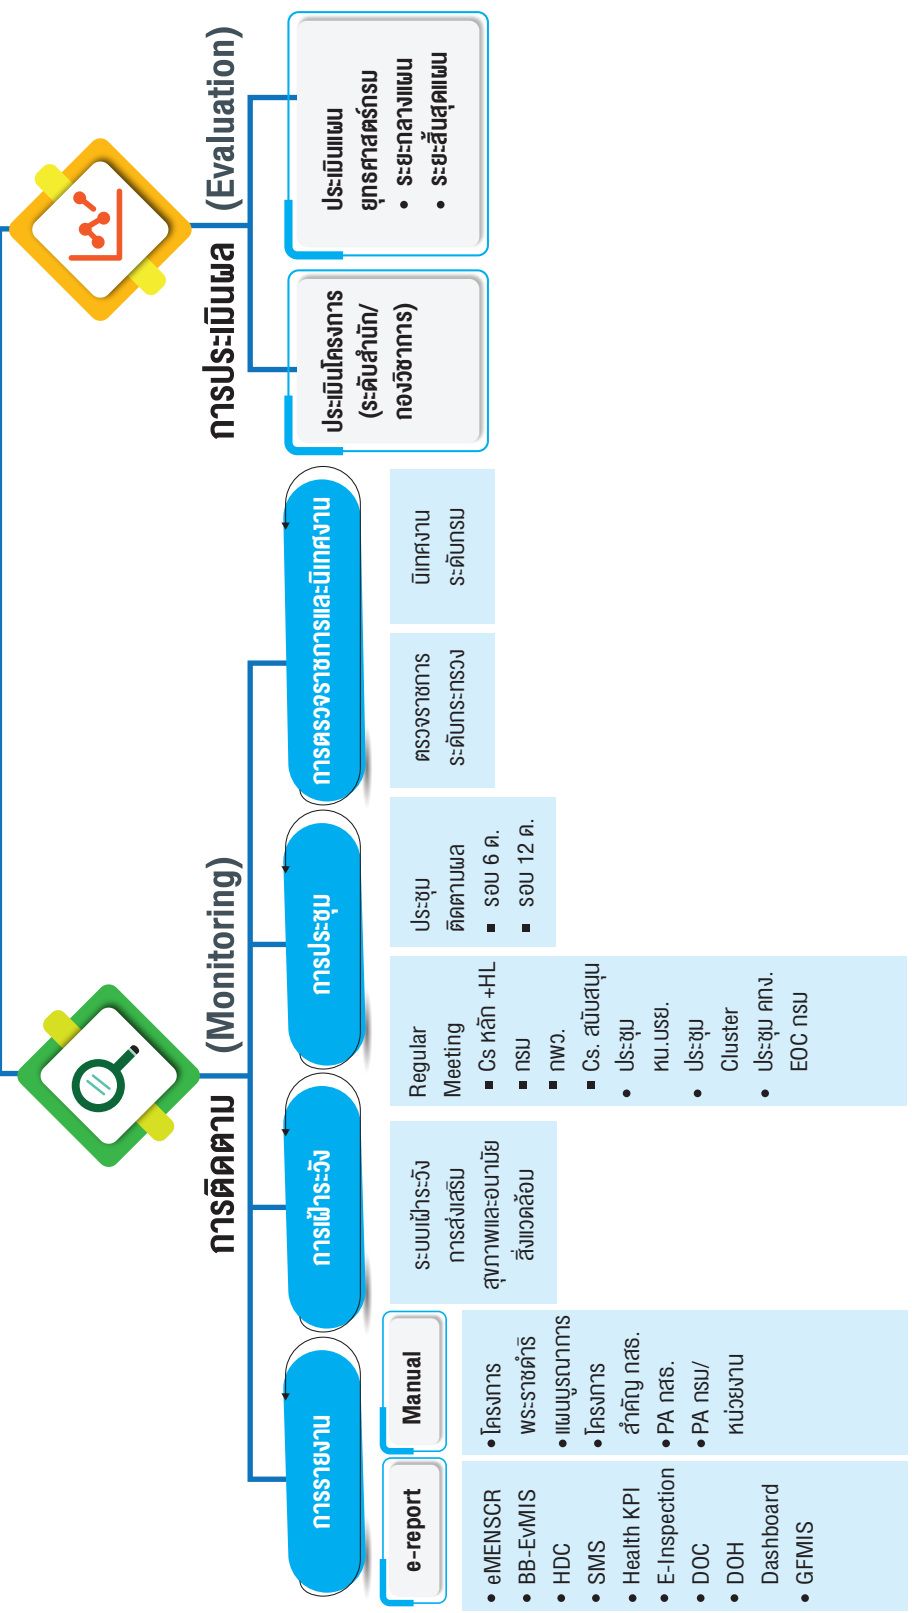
การติดตาม (Monitoring)

การรายงาน

e-report

• eMENSCR
• BB-EvMIS
• HDC
• SMS
• Health KPI
• E-Inspection
• DOC
• DOH Dashboard
• GFMIS

Manual

• โครงการพระราชดำริ
• แผนบูรณาการ
• โครงการสำคัญ กสธ.
• PA กสธ.
• PA กรม/หน่วยงาน

การเฝ้าระวัง

ระบบเฝ้าระวังการส่งเสริมสุขภาพและอนามัยสิ่งแวดล้อม

การประชุม

Regular Meeting
■ Cs หลัก +HL
■ กรม
■ กพว.
■ Cs. สนับสนุน
• ประชุม หน.บรย.
• ประชุม Cluster
• ประชุม คกง. EOC กรม

ประชุมติดตามผล
■ รอบ 6 ด.
■ รอบ 12 ด.

การตรวจราชการและนิเทศงาน

ตรวจราชการระดับกระทรวง

นิเทศงานระดับกรม

การประเมินผล (Evaluation)

ประเมินโครงการ (ระดับสำนัก/กองวิชาการ)

ประเมินแผนยุทธศาสตร์กรม
• ระยะกลางแผน
• ระยะสิ้นสุดแผน